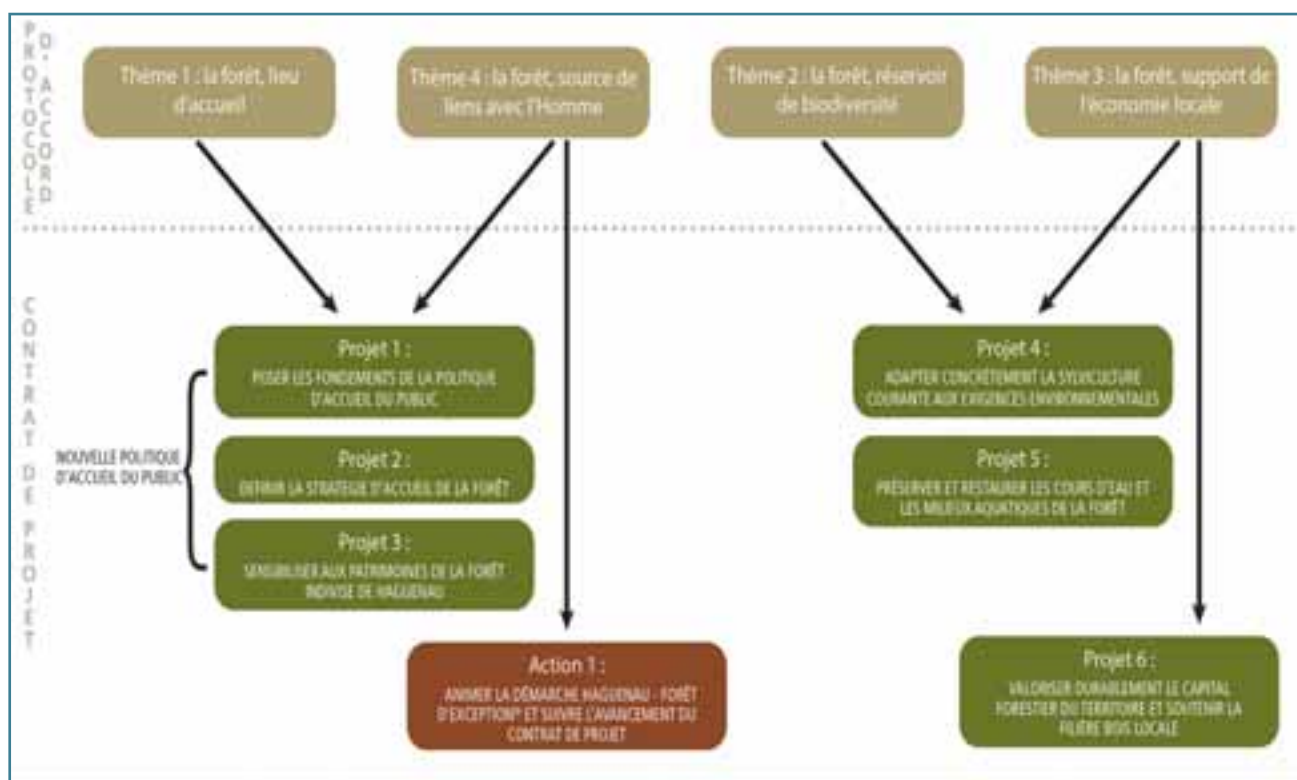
PROTOCOLE D'ACCORD

Thème 1 : la forêt, lieu d'accueil

Thème 4 : la forêt, source de liens avec l'Homme

Thème 2 : la forêt, réservoir de biodiversité

Thème 3 : la forêt, support de l'économie locale

CONTRAT DE PROJET

NOUVELLE POLITIQUE D'ACCUEIL DU PUBLIC

Projet 1 :
POSER LES FONDEMENTS DE LA POLITIQUE D'ACCUEIL DU PUBLIC

Projet 2 :
DEFINIR LA STRATEGIE D'ACCUEIL DE LA FORÊT

Projet 3 :
SENSIBILISER AUX PATRIMOINES DE LA FORÊT INDIVISE DE HAGUENAU

Action 1 :
ANIMER LA DÉMARCHE HAGUENAU - FORÊT D'EXCEPTION® ET SUIVRE L'AVANCEMENT DU CONTRAT DE PROJET

Projet 4 :
ADAPTER CONCRÈTEMENT LA SYLVICULTURE COURANTE AUX EXIGENCES ENVIRONNEMENTALES

Projet 5 :
PRÉSERVER ET RESTAURER LES COURS D'EAU ET LES MILIEUX AQUATIQUES DE LA FORÊT

Projet 6 :
VALORISER DURABLEMENT LE CAPITAL FORESTIER DU TERRITOIRE ET SOUTENIR LA FILIÈRE BOIS LOCALE